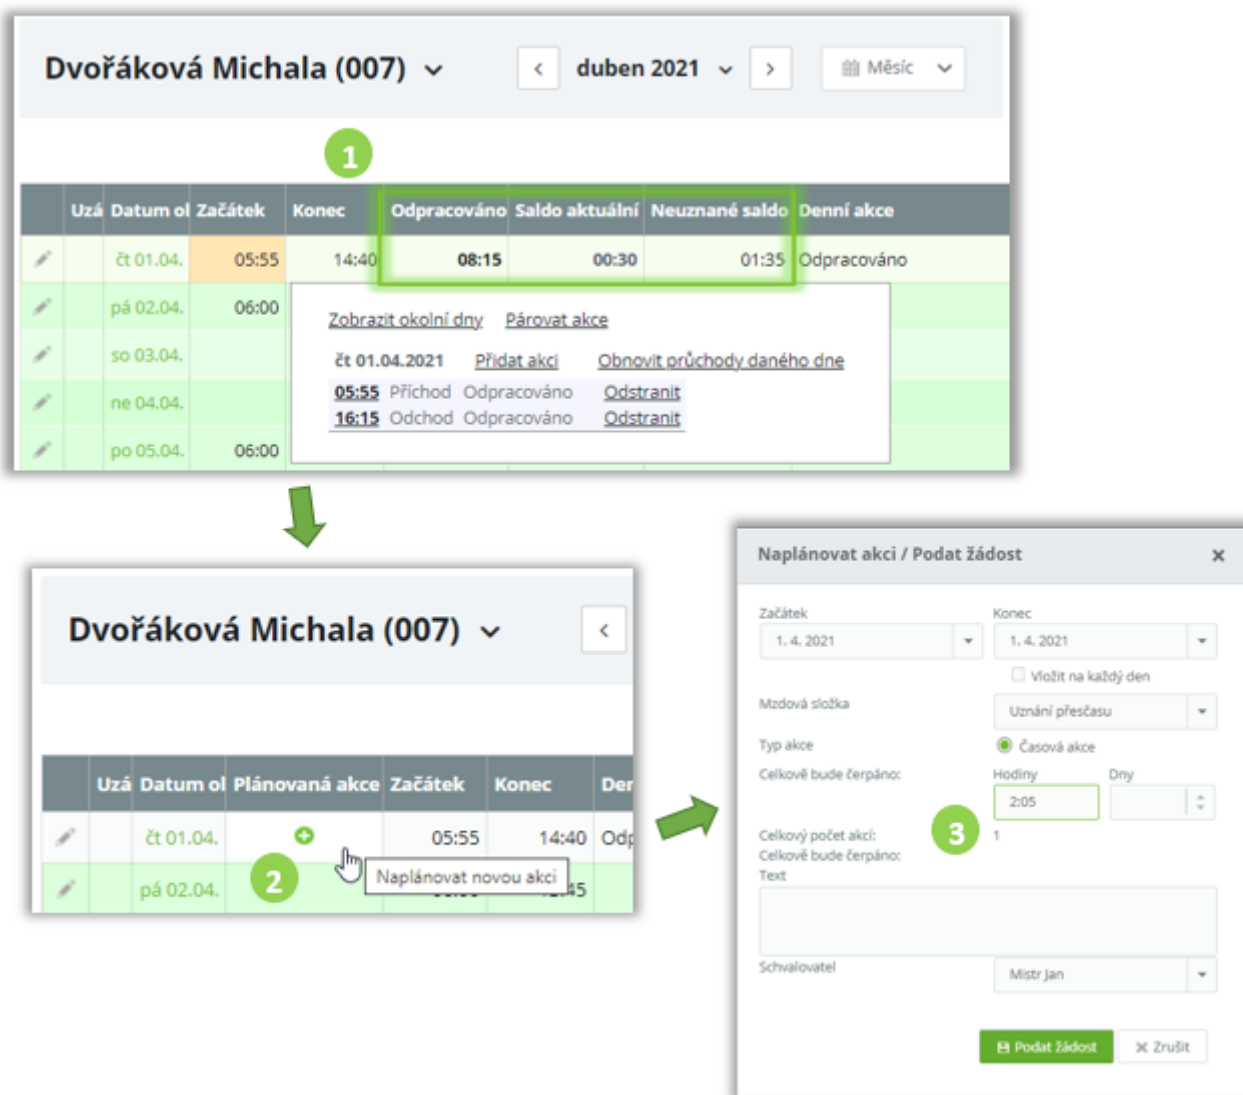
Dvořáková Michala (007)

duben 2021

Měsíc

1

| | Uzá | Datum ol | Začátek | Konec | Odpracováno | Saldo aktuální | Neuznané saldo | Denní akce |
|---|---|---|---|---|---|---|---|---|
| | | čt 01.04. | 05:55 | 14:40 | 08:15 | 00:30 | 01:35 | Odpracováno |
| | | pá 02.04. | 06:00 | | | | | |
| | | so 03.04. | | | | | | |
| | | ne 04.04. | | | | | | |
| | | po 05.04. | 06:00 | | | | | |

Zobrazit okolní dny Párovat akce

čt 01.04.2021 Přidat akci Obnovit průchody daného dne

05:55 Příchod Odpracováno Odstranit
16:15 Odchod Odpracováno Odstranit

Dvořáková Michala (007)

| | Uzá | Datum ol | Plánovaná akce | Začátek | Konec | Der |
|---|---|---|---|---|---|---|
| | | čt 01.04. | | 05:55 | 14:40 | Odp |
| | | pá 02.04. | | | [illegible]45 | |

2

Naplánovat novou akci

Naplánovat akci / Podat žádost

Začátek
1. 4. 2021

Konec
1. 4. 2021

Vložit na každý den

Mzdová složka
Uznání přesčasu

Typ akce
Časová akce

Celkově bude čerpáno:
Hodiny
2:05
Dny

3

Celkový počet akcí:
1
Celkově bude čerpáno:
Text

Schvalovatel
Mistr Jan

Podat žádost
Zrušit